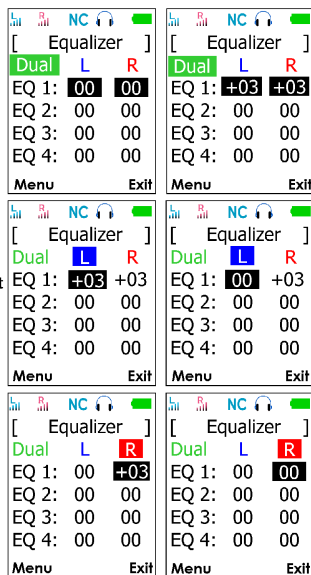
L R NC
[ Equalizer ]
Dual L R
EQ 1: 00 00
EQ 2: 00 00
EQ 3: 00 00
EQ 4: 00 00
Menu Exit

L R NC
[ Equalizer ]
Dual L R
EQ 1: +03 +03
EQ 2: 00 00
EQ 3: 00 00
EQ 4: 00 00
Menu Exit

L R NC
[ Equalizer ]
Dual L R
EQ 1: +03 +03
EQ 2: 00 00
EQ 3: 00 00
EQ 4: 00 00
Menu Exit

L R NC
[ Equalizer ]
Dual L R
EQ 1: 00 +03
EQ 2: 00 00
EQ 3: 00 00
EQ 4: 00 00
Menu Exit

L R NC
[ Equalizer ]
Dual L R
EQ 1: 00 +03
EQ 2: 00 00
EQ 3: 00 00
EQ 4: 00 00
Menu Exit

L R NC
[ Equalizer ]
Dual L R
EQ 1: 00 00
EQ 2: 00 00
EQ 3: 00 00
EQ 4: 00 00
Menu Exit